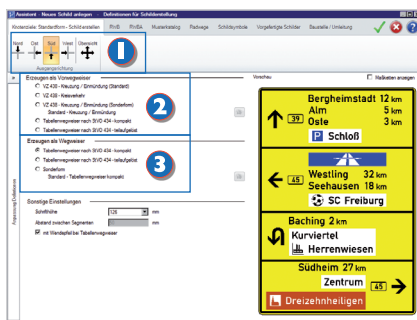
Assistent Neues Schild anlegen Definitionen für Schilderstellung

Hintergrund: Standardform - Schild erstellen RWB RWBA Musterkatalog Radwege Schildsymbole Vorgefertigte Schilder Baustelle / Umleitung

Nord Ost Süd West Übersicht

Ausgangsrichtung

1

Erzeugen als Vorwegweiser

VZ 438 - Kreuzung / Einmündung (Standard)

VZ 438 - Kreisverkehr

VZ 438 - Kreuzung / Einmündung (Sonderform) Standard - Kreuzung / Einmündung

Tabellenwegweiser nach StVO 434 - kompakt

Tabellenwegweiser nach StVO 434 - teilaufgelöst

2

Erzeugen als Wegweiser

Tabellenwegweiser nach StVO 434 - kompakt

Tabellenwegweiser nach StVO 434 - teilaufgelöst

Sonderform Standard - Tabellenwegweiser-kompakt

3

Sonstige Einstellungen

Schrifthöhe 126 mm

Abstand zwischen Segmenten mm

mit Wendepfeil bei Tabellenwegweiser

Anpassung Definitionen

Vorschau

Maßketten anzeigen

Bergheimstadt 12 km

Alm 5 km

39 Oste 3 km

P Schloß

45 Westling 32 km

Seehausen 18 km

SC Freiburg

Baching 2 km

Kurviertel

Herrenwiesen

Südheim 27 km

Zentrum 45

Dreizehnheiligen